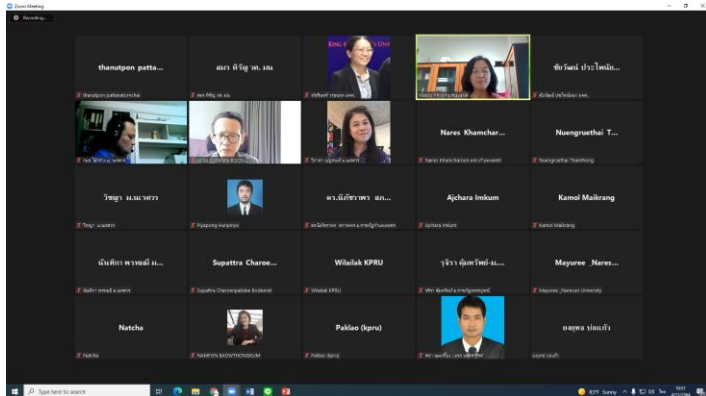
Zoom Meeting

Recording...

thanutpon patta...

thanutpon pattanatchai

สมร ทิวัฐ วท.มส

สมร ทิวัฐ วท.มส

KING

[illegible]

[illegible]

ชัยวัฒน์ ประไพนิล...

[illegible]

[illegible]

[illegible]

Nares Khamcher...

Nares Khamcharoen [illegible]

Nuengruethai T...

Nuengruethai Thainthong

วิชญา ม.นเรศวร

วิชญา ม.นเรศวร

Piyapong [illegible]

ดร.นิภัชราพร สก...

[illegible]

Ajchara Imkum

Ajchara Imkum

Kamol Maikrang

Kamol Maikrang

นันทิกา พวงผลี ม...

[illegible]

Supattra Charoe...

Supattra Charoenpakdee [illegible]

Wilailak KPRU

Wilailak KPRU

รุจิรา คุ้มทรัพย์-ม...

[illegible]

Mayuree _Nares...

Mayuree _Naresuan University

Natcha

Natcha

NAMFON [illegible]

Paklao (kpru)

Paklao (kpru)

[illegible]

ยงยุทธ ปทมแก้ว

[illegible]

Type here to search

83°F Sunny